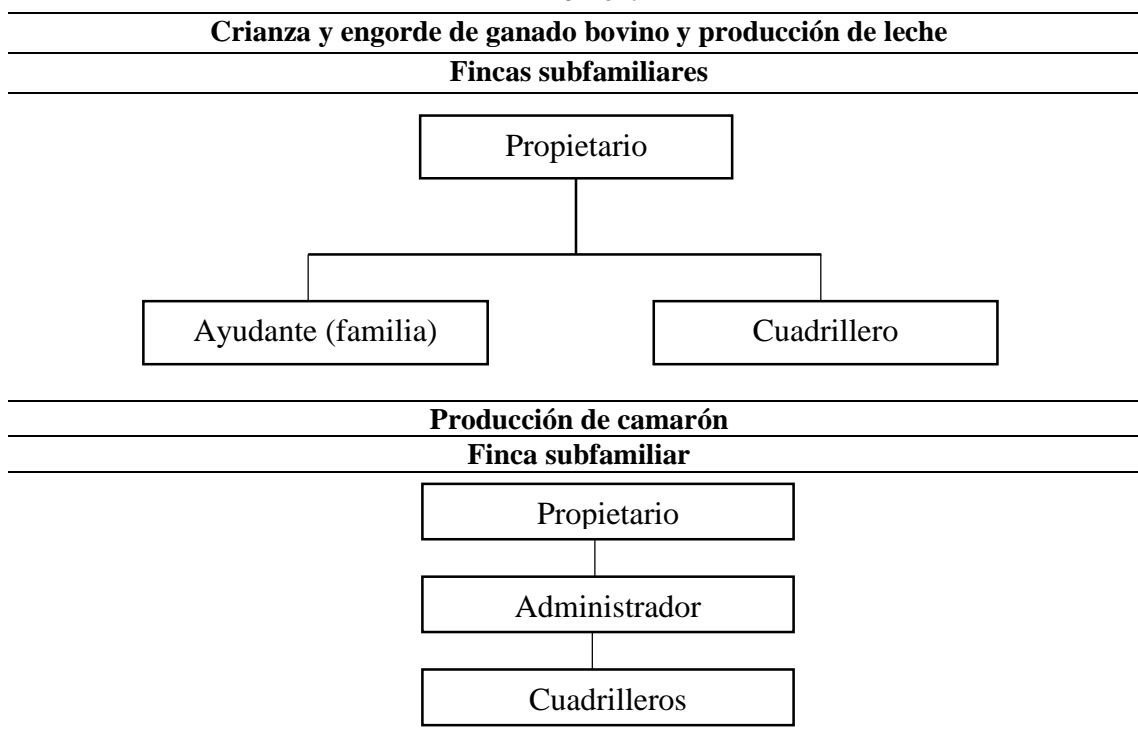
Crianza y engorde de ganado bovino y producción de leche

Fincas subfamiliares

Propietario

Ayudante (familia)

Cuadrillero

Producción de camarón

Finca subfamiliar

Propietario

Administrador

Cuadrilleros